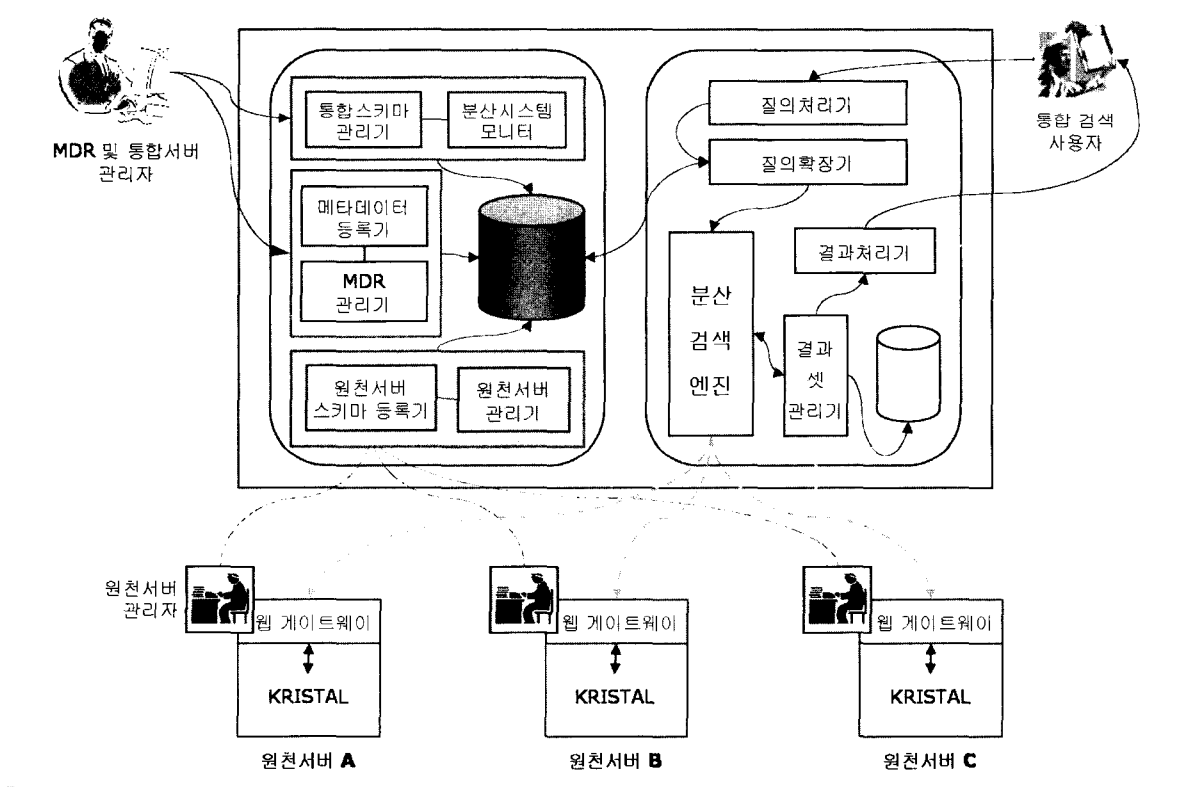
MDR 및 통합서버 관리자

통합스키마 관리기

분산시스템 모니터

메타데이터 등록기

MDR 관리기

원천서버 스키마 등록기

원천서버 관리기

질의처리기

질의확장기

분산 검색 엔진

결과처리기

결과 셋 관리기

통합 검색 사용자

원천서버 관리자

웹 게이트웨이

KRISTAL

원천서버 A

웹 게이트웨이

KRISTAL

원천서버 B

웹 게이트웨이

KRISTAL

원천서버 C